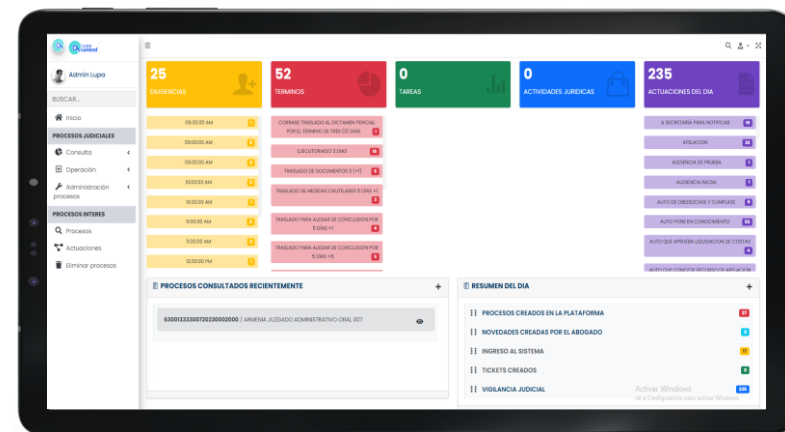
Lupa control

Admin Lupa

BUSCAR...

Inicio

PROCESOS JUDICIALES

Consulta

Operación

Administración procesos

PROCESOS INTERES

Procesos

Actuaciones

Eliminar procesos

25
DILIGENCIAS

52
TERMINOS

0
TAREAS

0
ACTIVIDADES JURIDICAS

235
ACTUACIONES DEL DIA

08:30:00 AM
09:00:00 AM
09:30:00 AM
10:00:00 AM
10:30:00 AM
11:00:00 AM
11:30:00 AM
12:30:00 PM

CORRASE TRASLADO AL DICTAMEN PERICIAL POR EL TERMINO DE TRES (3) DIAS 1
EJECUTORIADO 3 DIAS 15
TRASLADO DE DOCUMENTOS 3 (+1) 5
TRASLADO DE MEDIDAS CAUTELARES 5 DÍAS +1 2
TRASLADO PARA ALEGAR DE CONCLUSION POR 5 DÍAS +1 4
TRASLADO PARA ALEGAR DE CONCLUSION POR 5 DÍAS +5 5

A SECRETARÍA PARA NOTIFICAR
APELACION
AUDIENCIA DE PRUEBA 1
AUDIENCIA INICIAL 1
AUTO DE OBEDEZCASE Y CUMPLASE 9
AUTO PONE EN CONOCIMIENTO
AUTO QUE APRUEBA LIQUIDACION DE COSTAS 4
AUTO QUE CONCEDE RECURSO DE APELACION

PROCESOS CONSULTADOS RECIENTEMENTE

63001333300720230000200 / ARMENIA JUZGADO ADMINISTRATIVO ORAL 007

RESUMEN DEL DIA

PROCESOS CREADOS EN LA PLATAFORMA 37
NOVEDADES CREADAS POR EL ABOGADO 0
INGRESO AL SISTEMA 17
TICKETS CREADOS 0
VIGILANCIA JUDICIAL 335

Activar Windows
Ve a Configuración para activar Windows.